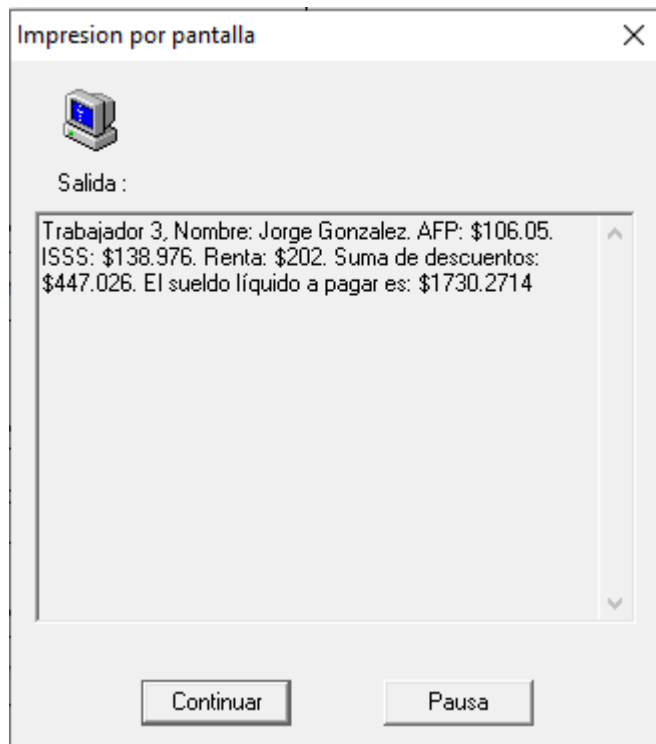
Impresion por pantalla

Salida :

Trabajador 3, Nombre: Jorge Gonzalez. AFP: \$106.05. ISSS: \$138.976. Renta: \$202. Suma de descuentos: \$447.026. El sueldo líquido a pagar es: \$1730.2714

Continuar

Pausa